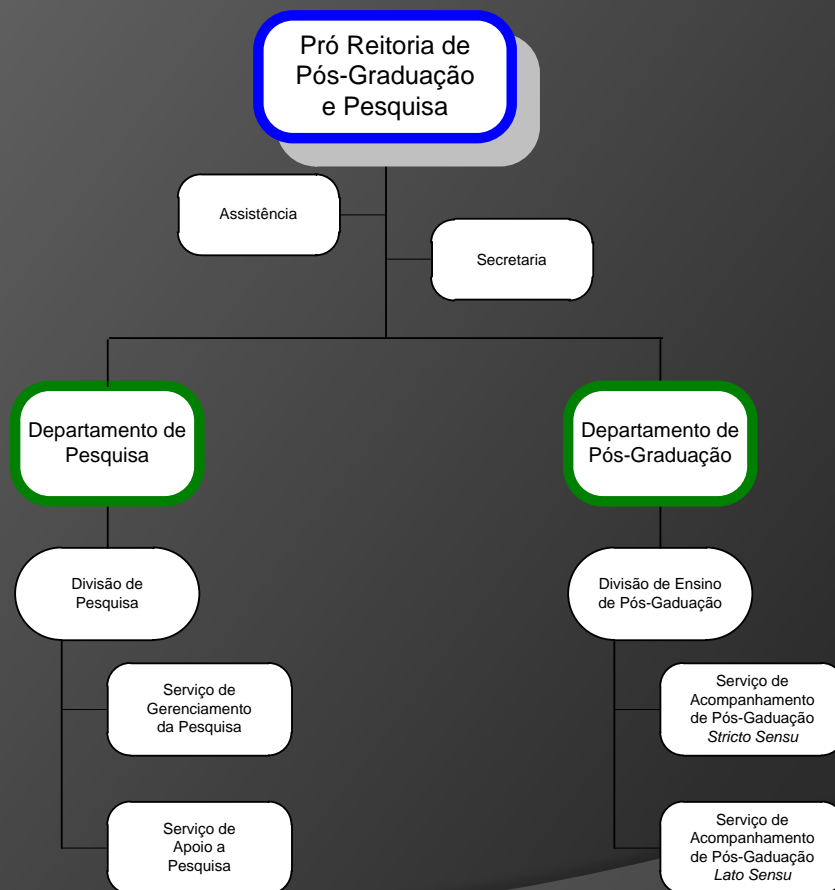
Pró Reitoria de Pós-Graduação e Pesquisa

Assistência

Secretaria

Departamento de Pesquisa

Departamento de Pós-Graduação

Divisão de Pesquisa

Divisão de Ensino de Pós-Gaduação

Serviço de Gerenciamento da Pesquisa

Serviço de Apoio a Pesquisa

Serviço de Acompanhamento de Pós-Gaduação *Stricto Sensu*

Serviço de Acompanhamento de Pós-Gaduação *Lato Sensu*